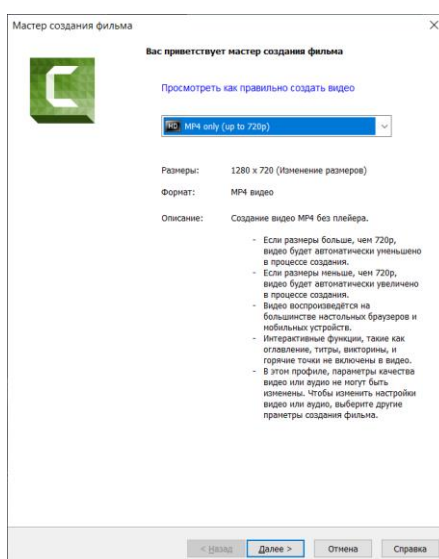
Мастер создания фильма

Вас приветствует мастер создания фильма

Просмотреть как правильно создать видео

HD MP4 only (up to 720p)

Размеры: 1280 x 720 (Изменение размеров)

Формат: MP4 видео

Описание: Создание видео MP4 без плейера.

- Если размеры больше, чем 720p, видео будет автоматически уменьшено в процессе создания.
- Если размеры меньше, чем 720p, видео будет автоматически увеличено в процессе создания.
- Видео воспроизведётся на большинстве настольных браузеров и мобильных устройств.
- Интерактивные функции, такие как оглавление, титры, викторины, и горячие точки не включены в видео.
- В этом профиле, параметры качества видео или аудио не могут быть изменены. Чтобы изменить настройки видео или аудио, выберите другие пранетры создания фильма.

< Назад Далее > Отмена Справка